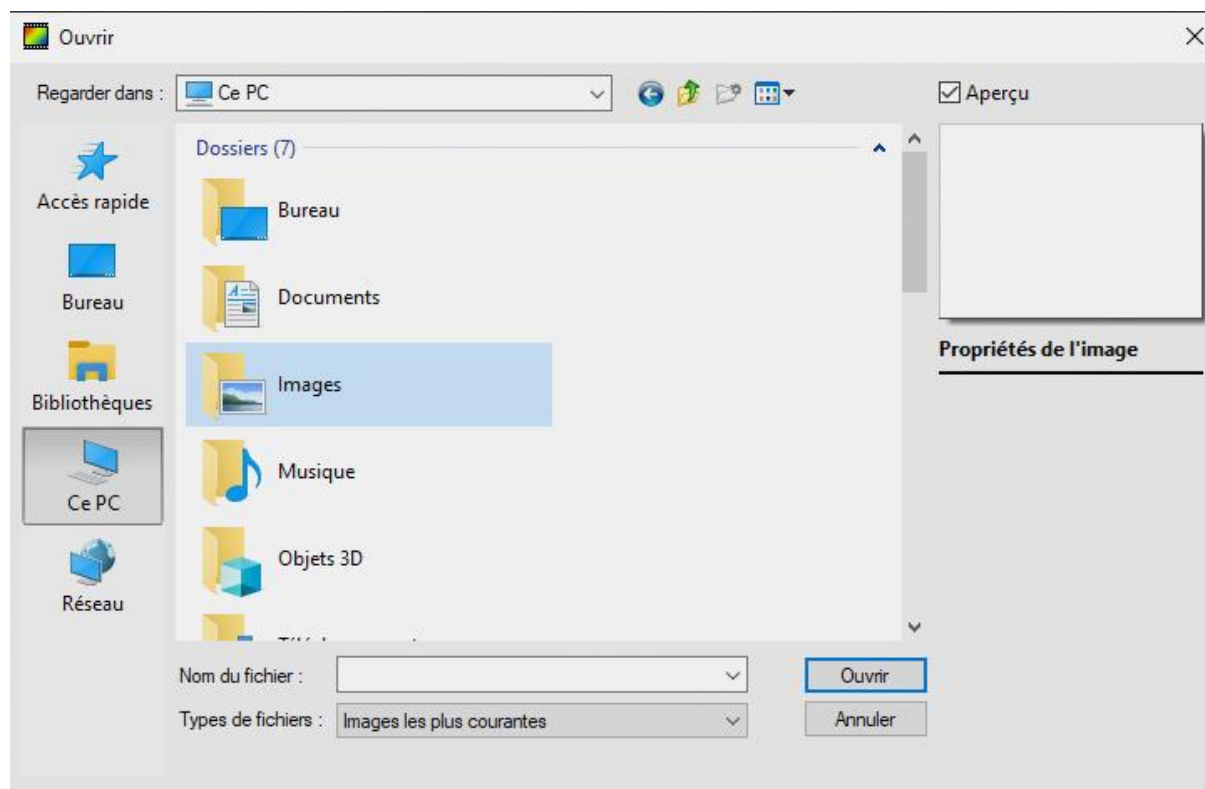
Ouvrir

Regarder dans : Ce PC

Aperçu

Accès rapide

Bureau

Bibliothèques

Ce PC

Réseau

Dossiers (7)

Bureau

Documents

Images

Musique

Objets 3D

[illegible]

Propriétés de l'image

Nom du fichier :

Ouvrir

Types de fichiers : Images les plus courantes

Annuler